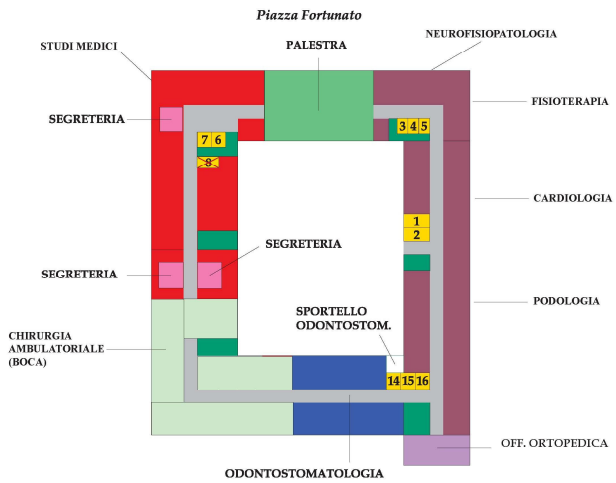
Piazza Fortunato

STUDI MEDICI

PALESTRA

NEUROFISIOPATOLOGIA

SEGRETERIA

FISIOTERAPIA

7 6

3 4 5

8

CARDIOLOGIA

1
2

SEGRETERIA

SEGRETERIA

PODOLOGIA

SPORTELLO ODONTOSTOM.

CHIRURGIA AMBULATORIALE (BOCA)

14 15 16

OFF. ORTOPEDICA

ODONTOSTOMATOLOGIA